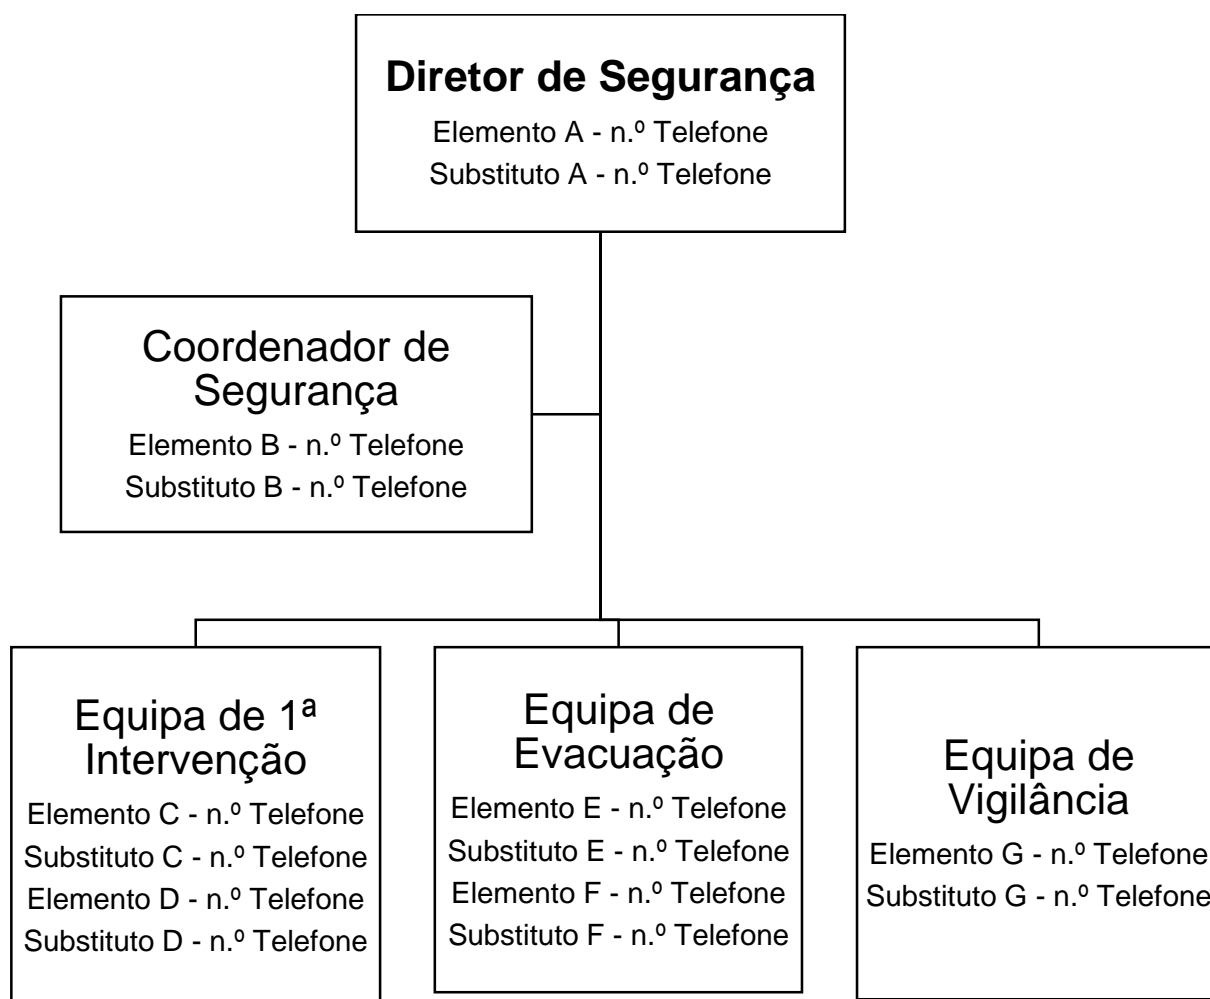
Diretor de Segurança
Elemento A - n.º Telefone
Substituto A - n.º Telefone

Coordenador de Segurança
Elemento B - n.º Telefone
Substituto B - n.º Telefone

Equipa de 1ª Intervenção
Elemento C - n.º Telefone
Substituto C - n.º Telefone
Elemento D - n.º Telefone
Substituto D - n.º Telefone

Equipa de Evacuação
Elemento E - n.º Telefone
Substituto E - n.º Telefone
Elemento F - n.º Telefone
Substituto F - n.º Telefone

Equipa de Vigilância
Elemento G - n.º Telefone
Substituto G - n.º Telefone